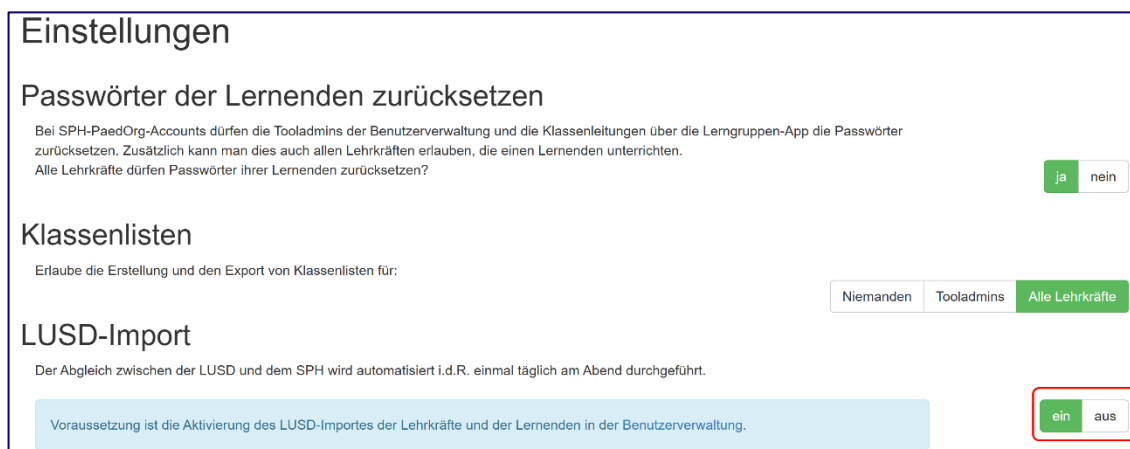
Einstellungen

Passwörter der Lernenden zurücksetzen

Bei SPH-PaedOrg-Accounts dürfen die Tooladmins der Benutzerverwaltung und die Klassenleitungen über die Lerngruppen-App die Passwörter zurücksetzen. Zusätzlich kann man dies auch allen Lehrkräften erlauben, die einen Lernenden unterrichten.
Alle Lehrkräfte dürfen Passwörter ihrer Lernenden zurücksetzen?

ja nein

Klassenlisten

Erlaube die Erstellung und den Export von Klassenlisten für:

Niemanden Tooladmins Alle Lehrkräfte

LUSD-Import

Der Abgleich zwischen der LUSD und dem SPH wird automatisiert i.d.R. einmal täglich am Abend durchgeführt.

Voraussetzung ist die Aktivierung des LUSD-Importes der Lehrkräfte und der Lernenden in der Benutzerverwaltung.

ein aus